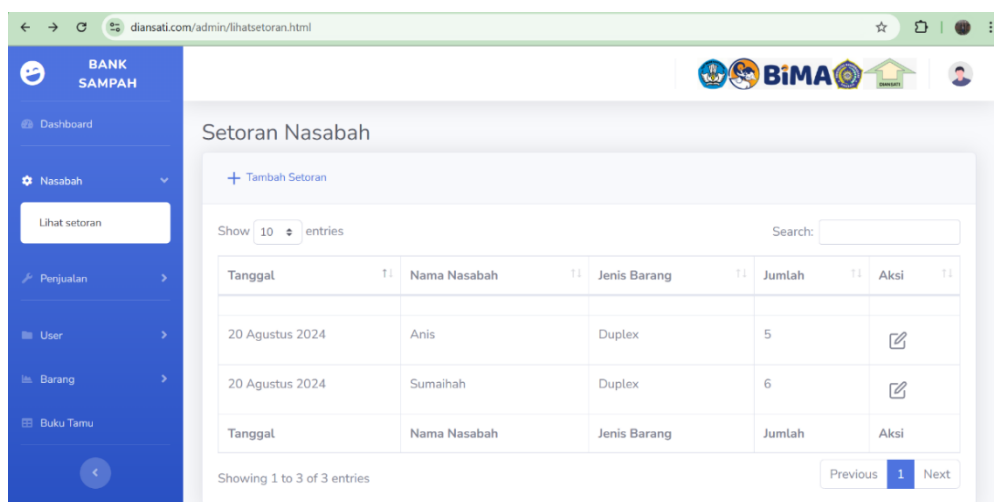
diansati.com/admin/lihatsetoran.html

BANK SAMPAH

Dashboard

Nasabah

Lihat setoran

Penjualan

User

Barang

Buku Tamu

BiMA

Setoran Nasabah

+ Tambah Setoran

Show 10 entries

Search:

| Tanggal | Nama Nasabah | Jenis Barang | Jumlah | Aksi |
|---|---|---|---|---|
| | | | | |
| 20 Agustus 2024 | Anis | Duplex | 5 | |
| 20 Agustus 2024 | Sumaihah | Duplex | 6 | |
| Tanggal | Nama Nasabah | Jenis Barang | Jumlah | Aksi |

Showing 1 to 3 of 3 entries

Previous 1 Next